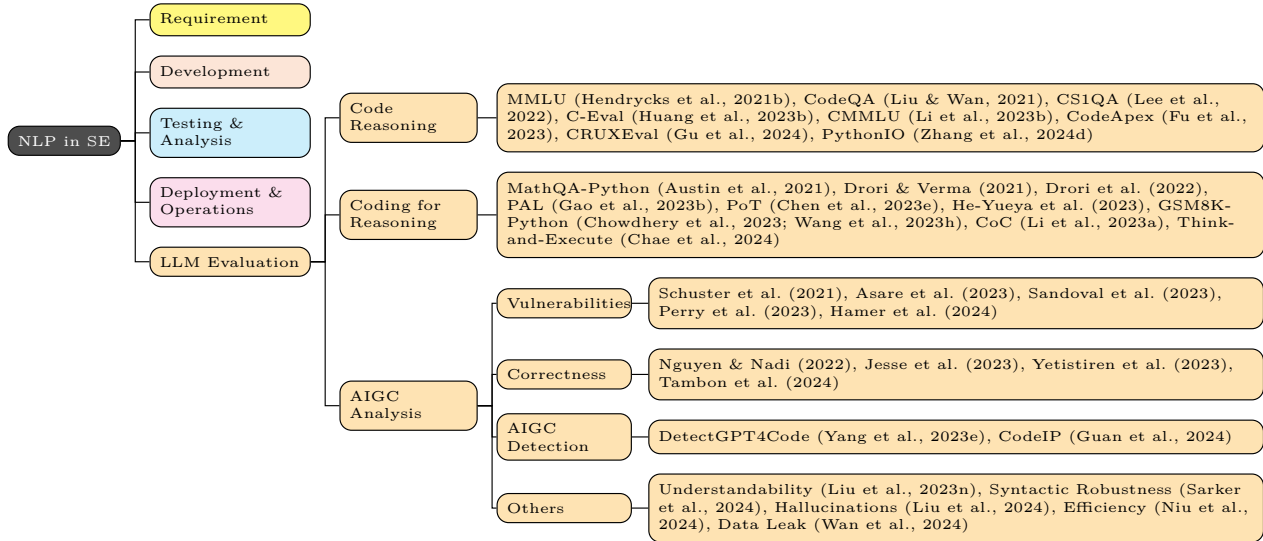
NLP in SE

Requirement

Development

Testing & Analysis

Deployment & Operations

LLM Evaluation

Code Reasoning

MMLU (Hendrycks et al., 2021b), CodeQA (Liu & Wan, 2021), CS1QA (Lee et al., 2022), C-Eval (Huang et al., 2023b), CMMLU (Li et al., 2023b), CodeApex (Fu et al., 2023), CRUXEval (Gu et al., 2024), PythonIO (Zhang et al., 2024d)

Coding for Reasoning

MathQA-Python (Austin et al., 2021), Drori & Verma (2021), Drori et al. (2022), PAL (Gao et al., 2023b), PoT (Chen et al., 2023e), He-Yueya et al. (2023), GSM8K-Python (Chowdhery et al., 2023; Wang et al., 2023h), CoC (Li et al., 2023a), Think-and-Execute (Chae et al., 2024)

AIGC Analysis

Vulnerabilities

Schuster et al. (2021), Asare et al. (2023), Sandoval et al. (2023), Perry et al. (2023), Hamer et al. (2024)

Correctness

Nguyen & Nadi (2022), Jesse et al. (2023), Yetistiren et al. (2023), Tambon et al. (2024)

AIGC Detection

DetectGPT4Code (Yang et al., 2023e), CodeIP (Guan et al., 2024)

Others

Understandability (Liu et al., 2023n), Syntactic Robustness (Sarker et al., 2024), Hallucinations (Liu et al., 2024), Efficiency (Niu et al., 2024), Data Leak (Wan et al., 2024)